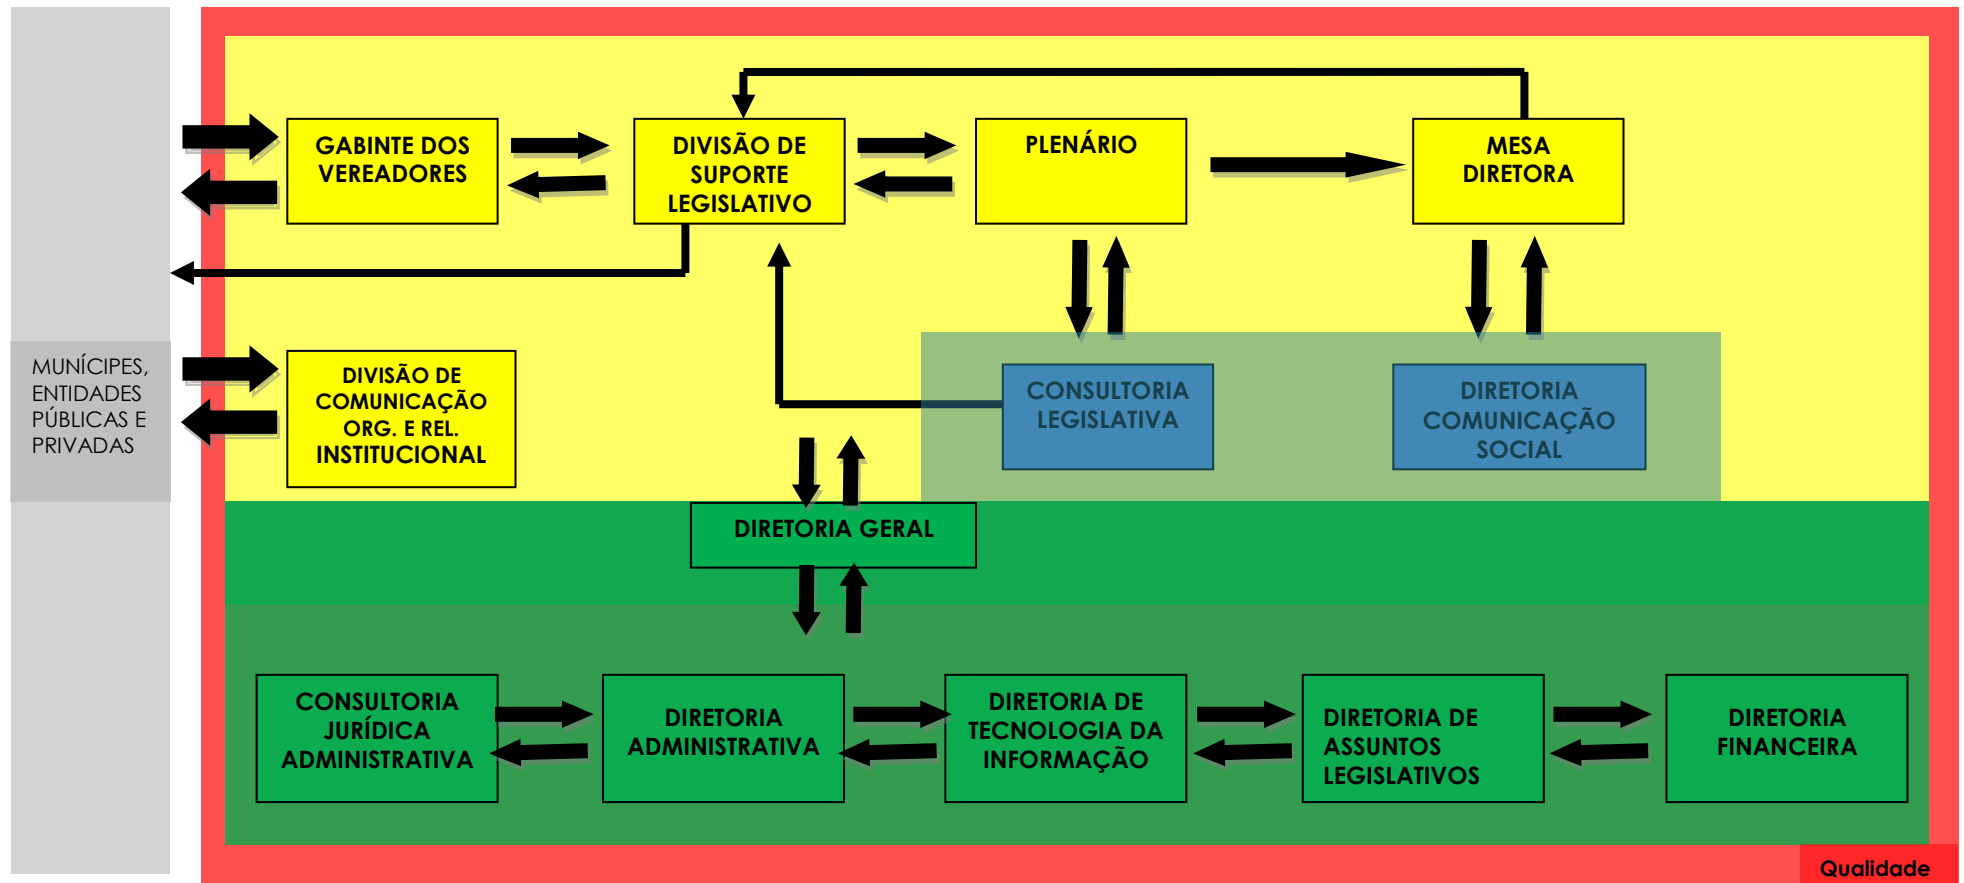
MUNÍCIPES, ENTIDADES PÚBLICAS E PRIVADAS

GABINTE DOS VEREADORES

DIVISÃO DE SUPORTE LEGISLATIVO

PLENÁRIO

MESA DIRETORA

DIVISÃO DE COMUNICAÇÃO ORG. E REL. INSTITUCIONAL

CONSULTORIA LEGISLATIVA

DIRETORIA COMUNICAÇÃO SOCIAL

DIRETORIA GERAL

CONSULTORIA JURÍDICA ADMINISTRATIVA

DIRETORIA ADMINISTRATIVA

DIRETORIA DE TECNOLOGIA DA INFORMAÇÃO

DIRETORIA DE ASSUNTOS LEGISLATIVOS

DIRETORIA FINANCEIRA

Qualidade